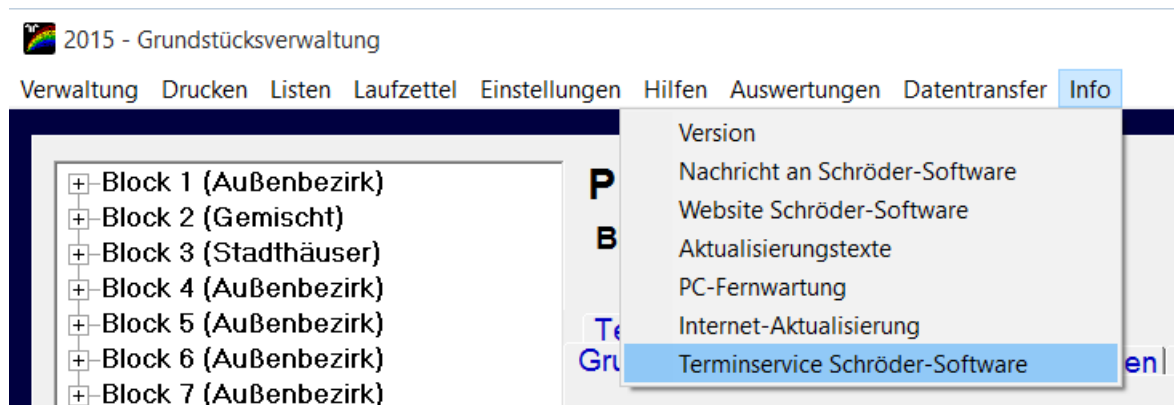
2015 - Grundstücksverwaltung

Verwaltung Drucken Listen Laufzettel Einstellungen Hilfen Auswertungen Datentransfer Info

Version
Nachricht an Schröder-Software
Website Schröder-Software
Aktualisierungstexte
PC-Fernwartung
Internet-Aktualisierung
Terminservice Schröder-Software

Block 1 (Außenbezirk)
Block 2 (Gemischt)
Block 3 (Stadthäuser)
Block 4 (Außenbezirk)
Block 5 (Außenbezirk)
Block 6 (Außenbezirk)
Block 7 (Außenbezirk)

P
B
Te
Gru
en